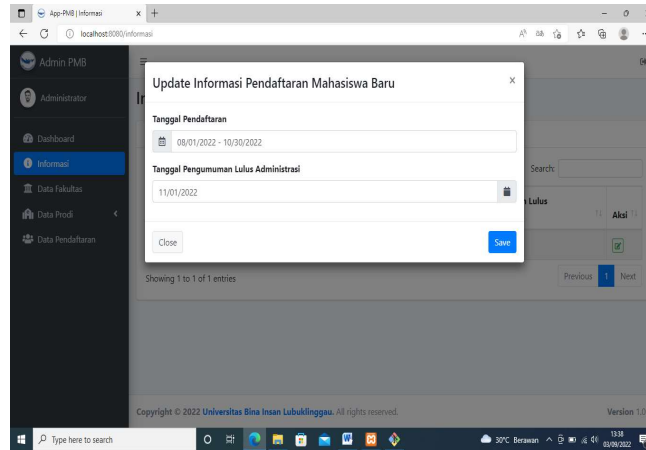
App-PMB | Informasi
localhost:8080/informasi

Admin PMB
Administrator
Dashboard
Informasi
Data Fakultas
Data Prodi
Data Pendaftaran

Update Informasi Pendaftaran Mahasiswa Baru
×
Tanggal Pendaftaran
08/01/2022 - 10/30/2022
Tanggal Pengumuman Lulus Administrasi
11/01/2022
Close
Save

Search:
Lulus
Aksi
Showing 1 to 1 of 1 entries
Previous
1
Next

Copyright © 2022 Universitas Bina Insan Lubuklinggau. All rights reserved.
Version 1.0

Type here to search
30°C Berawan
13:38
03/09/2022